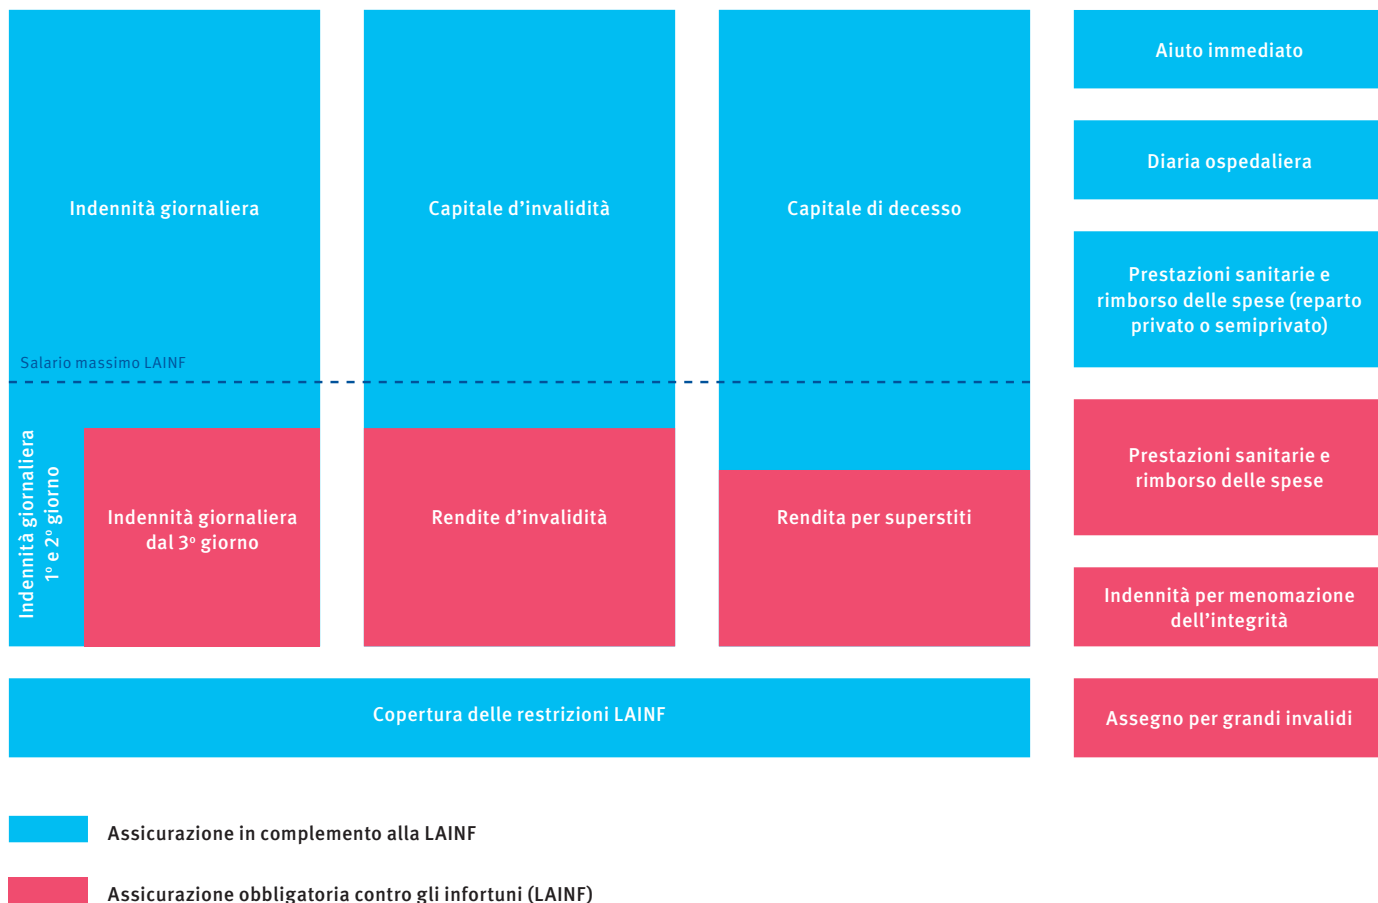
Indennità giornaliera

Capitale d’invalidità

Capitale di decesso

Aiuto immediato

Diaria ospedaliera

Prestazioni sanitarie e rimborso delle spese (reparto privato o semiprivato)

Salario massimo LAINF

Indennità giornaliera 1° e 2° giorno

Indennità giornaliera dal 3° giorno

Rendite d’invalidità

Rendita per superstiti

Prestazioni sanitarie e rimborso delle spese

Indennità per menomazione dell’integrità

Copertura delle restrizioni LAINF

Assegno per grandi invalidi

Assicurazione in complemento alla LAINF

Assicurazione obbligatoria contro gli infortuni (LAINF)